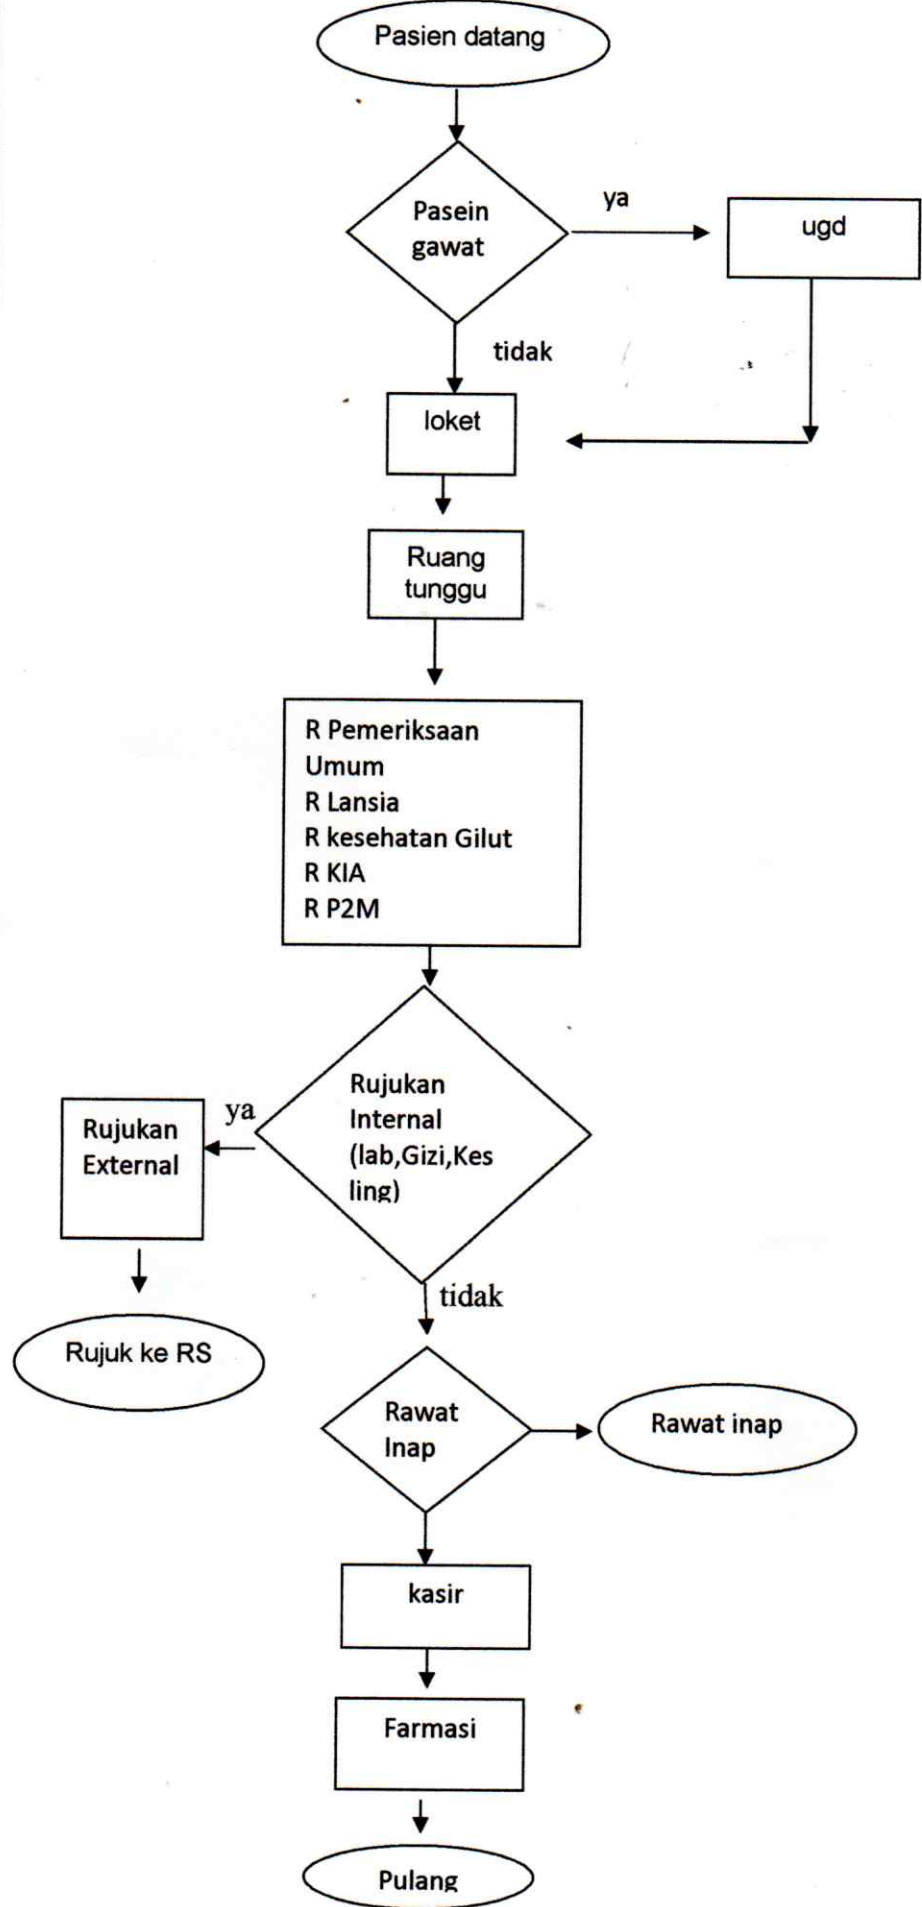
Pasien datang

Pasein gawat

ya

ugd

tidak

loket

Ruang tunggu

R Pemeriksaan Umum
R Lansia
R kesehatan Gilut
R KIA
R P2M

Rujukan Internal (lab,Gizi,Kes ling)

ya

Rujukan External

Rujuk ke RS

tidak

Rawat Inap

Rawat inap

kasir

Farmasi

Pulang